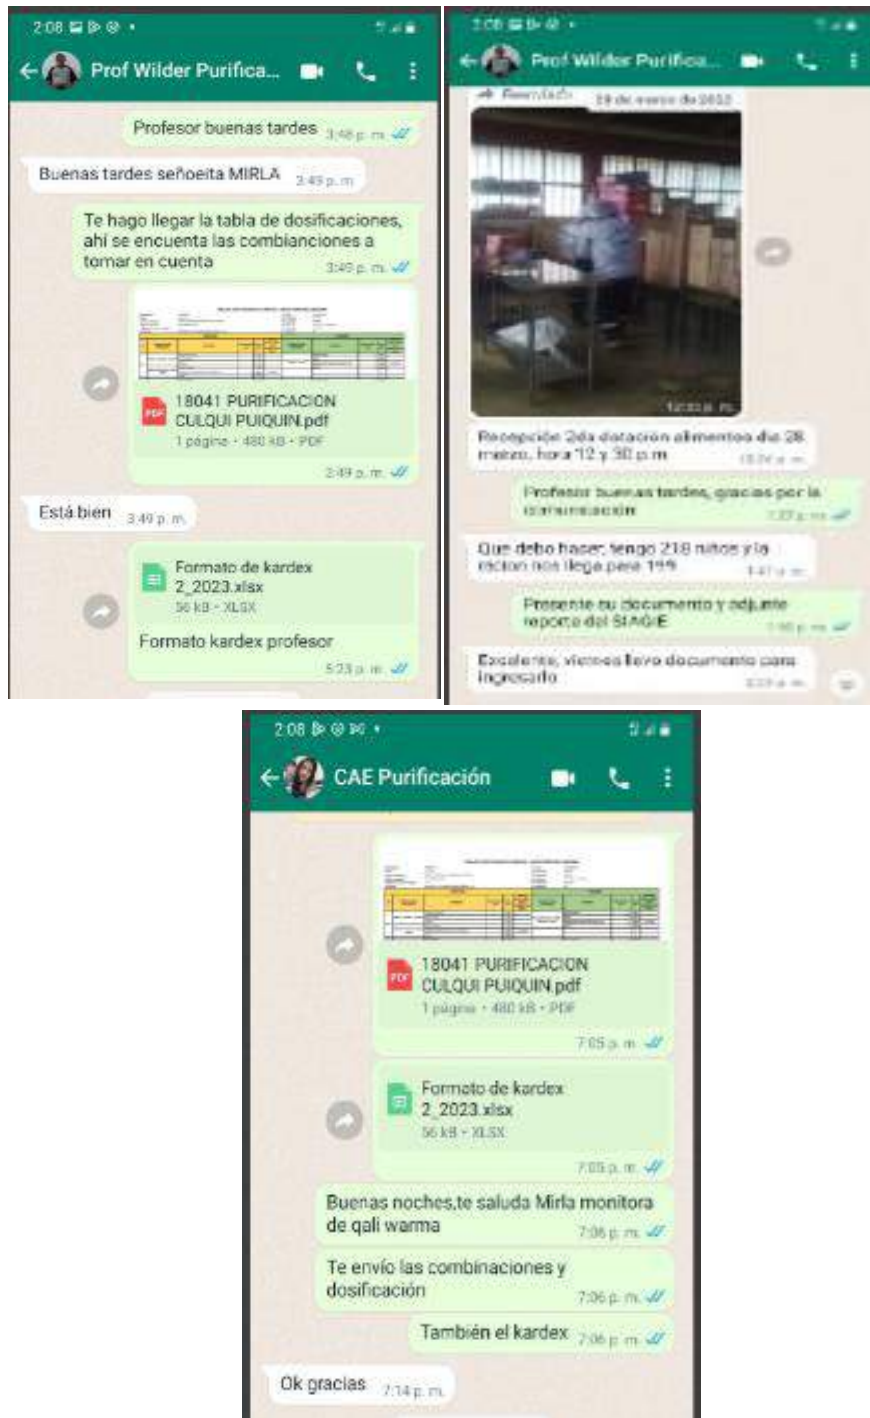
2:08

Prof Wilder Purifica...

Profesor buenas tardes 3:48 p. m.

Buenas tardes señoeita MIRLA 3:49 p. m.

Te hago llegar la tabla de dosificaciones, ahí se encuenta las combianciones a tomar en cuenta 3:49 p. m.

18041 PURIFICACION CULQUI PUIQUIN.pdf
1 página • 480 kB • PDF
3:49 p. m.

Está bien 3:49 p. m.

Formato de kardex 2_2023.xlsx
56 kB • XLSX
Formato kardex profesor
5:23 p. m.

2:08

Prof Wilder Purifica...

Reenviado 28 de marzo de 2023

12:03 p. m.

Recepción 2da dotación alimentos día 28 marzo, hora 12 y 30 p.m 12:24 p. m.

Profesor buenas tardes, gracias por la comunicación 1:27 p. m.

Que debo hacer, tengo 218 niños y la racion nos llega para 199 1:47 p. m.

Presente su documento y adjunte reporte del SIAGIE 1:48 p. m.

Excelente, viernes llevo documento para ingresarlo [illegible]

2:08

CAE Purificación

18041 PURIFICACION CULQUI PUIQUIN.pdf
1 página • 480 kB • PDF
7:05 p. m.

Formato de kardex 2_2023.xlsx
56 kB • XLSX
7:05 p. m.

Buenas noches,te saluda Mirla monitora de qali warma 7:06 p. m.

Te envío las combinaciones y dosificación 7:06 p. m.

También el kardex 7:06 p. m.

Ok gracias 7:14 p. m.